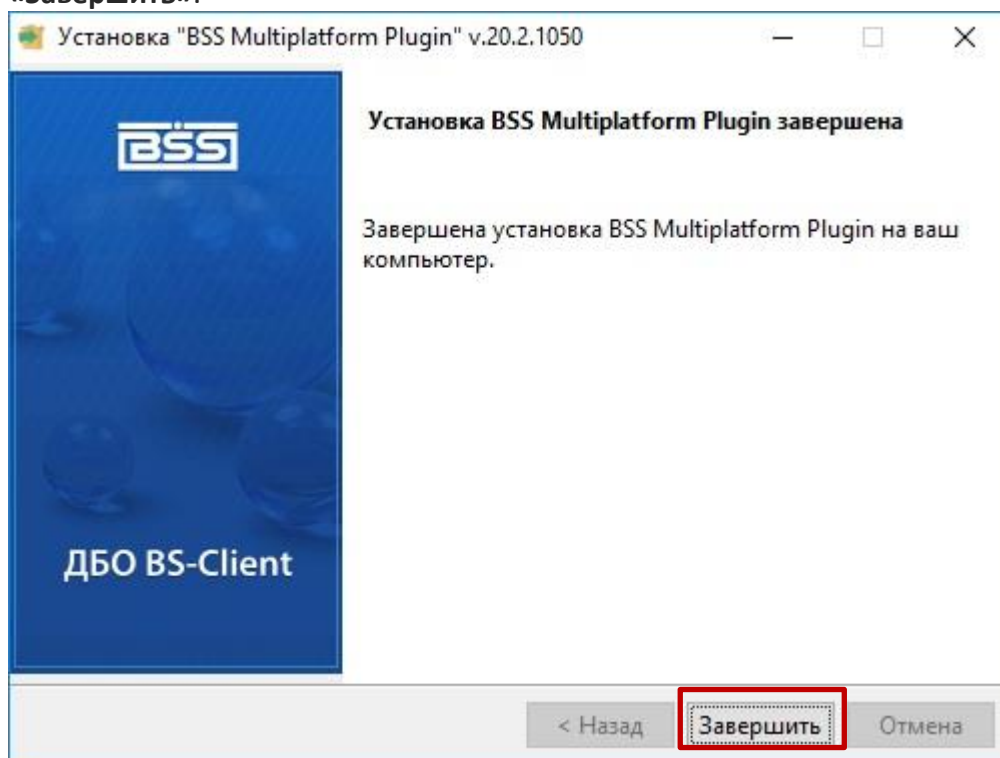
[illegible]

Установка "BSS Multiplatform Plugin" v.20.2.1050

BSS

ДБО BS-Client

Установка BSS Multiplatform Plugin завершена

Завершена установка BSS Multiplatform Plugin на ваш компьютер.

< Назад Завершить Отмена